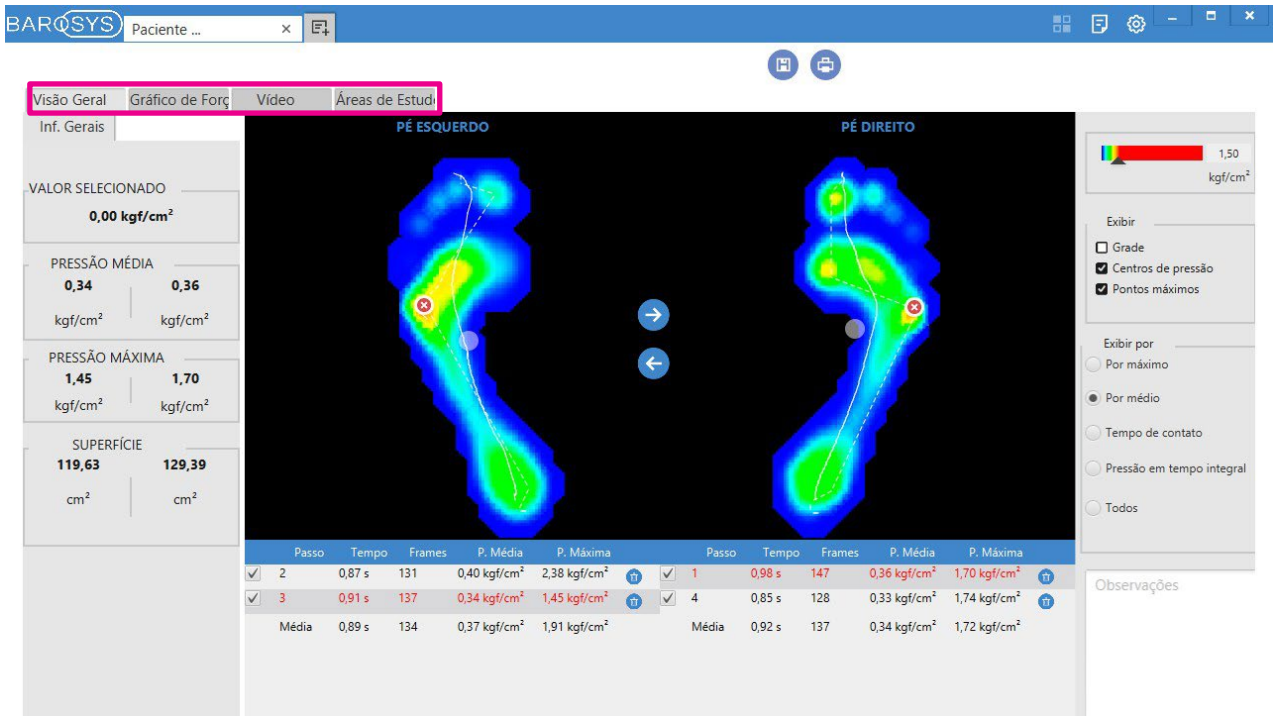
BAROSYS Paciente ... ×

Visão Geral | Gráfico de Forç | Vídeo | Áreas de Estud

Inf. Gerais

VALOR SELECIONADO
0,00 kgf/cm$^2$

PRESSÃO MÉDIA
0,34 kgf/cm$^2$ | 0,36 kgf/cm$^2$

PRESSÃO MÁXIMA
1,45 kgf/cm$^2$ | 1,70 kgf/cm$^2$

SUPERFÍCIE
119,63 cm$^2$ | 129,39 cm$^2$

PÉ ESQUERDO

PÉ DIREITO

1,50
kgf/cm$^2$

Exibir
Grade
Centros de pressão
Pontos máximos

Exibir por
Por máximo
Por médio
Tempo de contato
Pressão em tempo integral
Todos

| | Passo | Tempo | Frames | P. Média | P. Máxima |
|---|---|---|---|---|---|
| ✓ | 2 | 0,87 s | 131 | 0,40 kgf/cm$^2$ | 2,38 kgf/cm$^2$ |
| ✓ | 3 | 0,91 s | 137 | 0,34 kgf/cm$^2$ | 1,45 kgf/cm$^2$ |
| | Média | 0,89 s | 134 | 0,37 kgf/cm$^2$ | 1,91 kgf/cm$^2$ |

| | Passo | Tempo | Frames | P. Média | P. Máxima |
|---|---|---|---|---|---|
| ✓ | 1 | 0,98 s | 147 | 0,36 kgf/cm$^2$ | 1,70 kgf/cm$^2$ |
| ✓ | 4 | 0,85 s | 128 | 0,33 kgf/cm$^2$ | 1,74 kgf/cm$^2$ |
| | Média | 0,92 s | 137 | 0,34 kgf/cm$^2$ | 1,72 kgf/cm$^2$ |

Observações